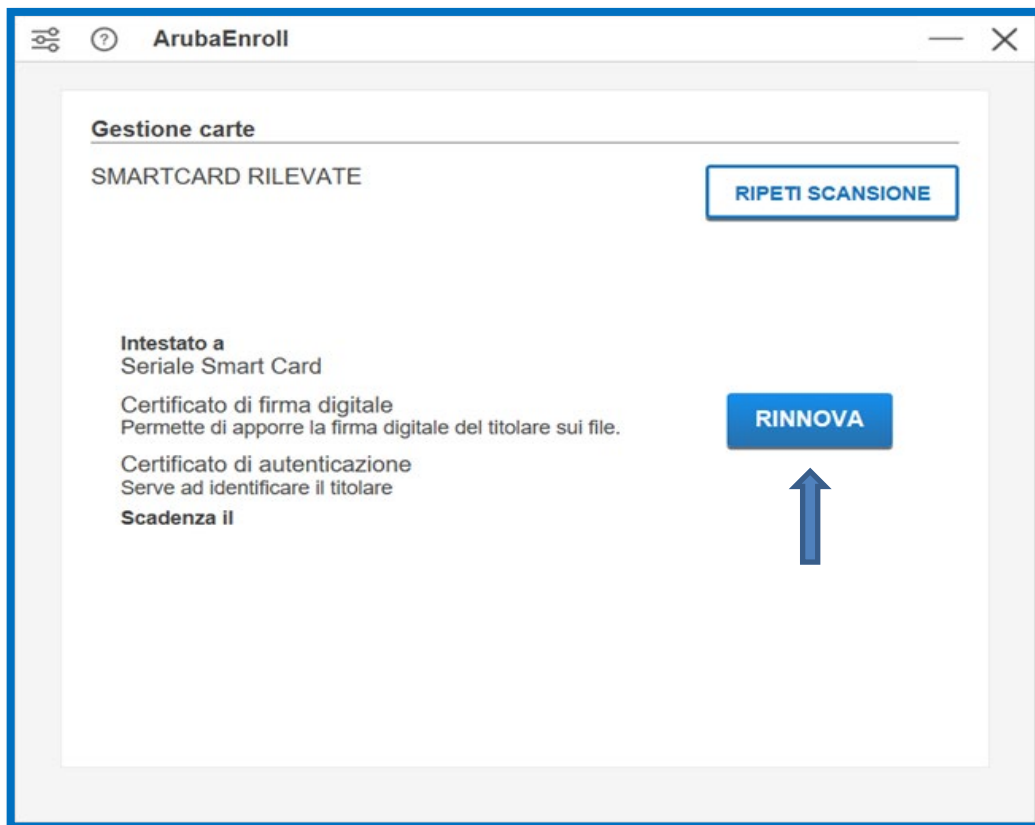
? ArubaEnroll

Gestione carte

SMARTCARD RILEVATE

RIPETI SCANSIONE

Intestato a
Seriale Smart Card

Certificato di firma digitale
Permette di apporre la firma digitale del titolare sui file.

Certificato di autenticazione
Serve ad identificare il titolare

Scadenza il

RINNOVA